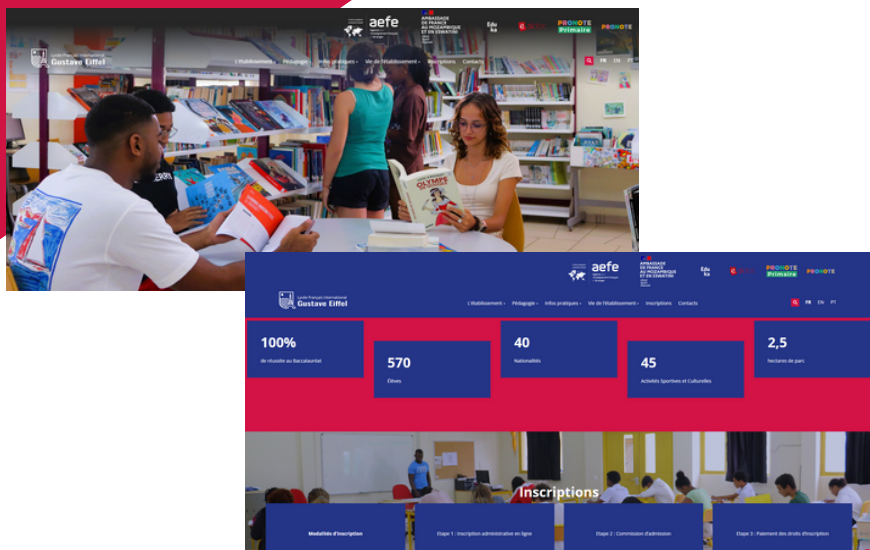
aefe

AMBASSADE DE FRANCE AU MOZAMBIQUE ET EN ESWATINI

Edu ka

PRONOTE Primaire

PRONOTE

Lycée Français International Gustave Eiffel

L'établissement • Pédagogie • Infos pratiques • Vie de l'établissement • Inscriptions Contacts

FR EN PT

OLYMPE

aefe

AMBASSADE DE FRANCE AU MOZAMBIQUE ET EN ESWATINI

Edu ka

PRONOTE Primaire

PRONOTE

Lycée Français International Gustave Eiffel

L'établissement • Pédagogie • Infos pratiques • Vie de l'établissement • Inscriptions Contacts

FR EN PT

100%
de réussite au Baccalauréat

570
Élèves

40
Nationalités

45
Activités Sportives et Culturelles

2,5
hectares de parc

Inscriptions

Modalités d'inscription

Étape 1 : Inscription administrative en ligne

Étape 2 : Commission d'admission

Étape 3 : Paiement des droits d'inscription